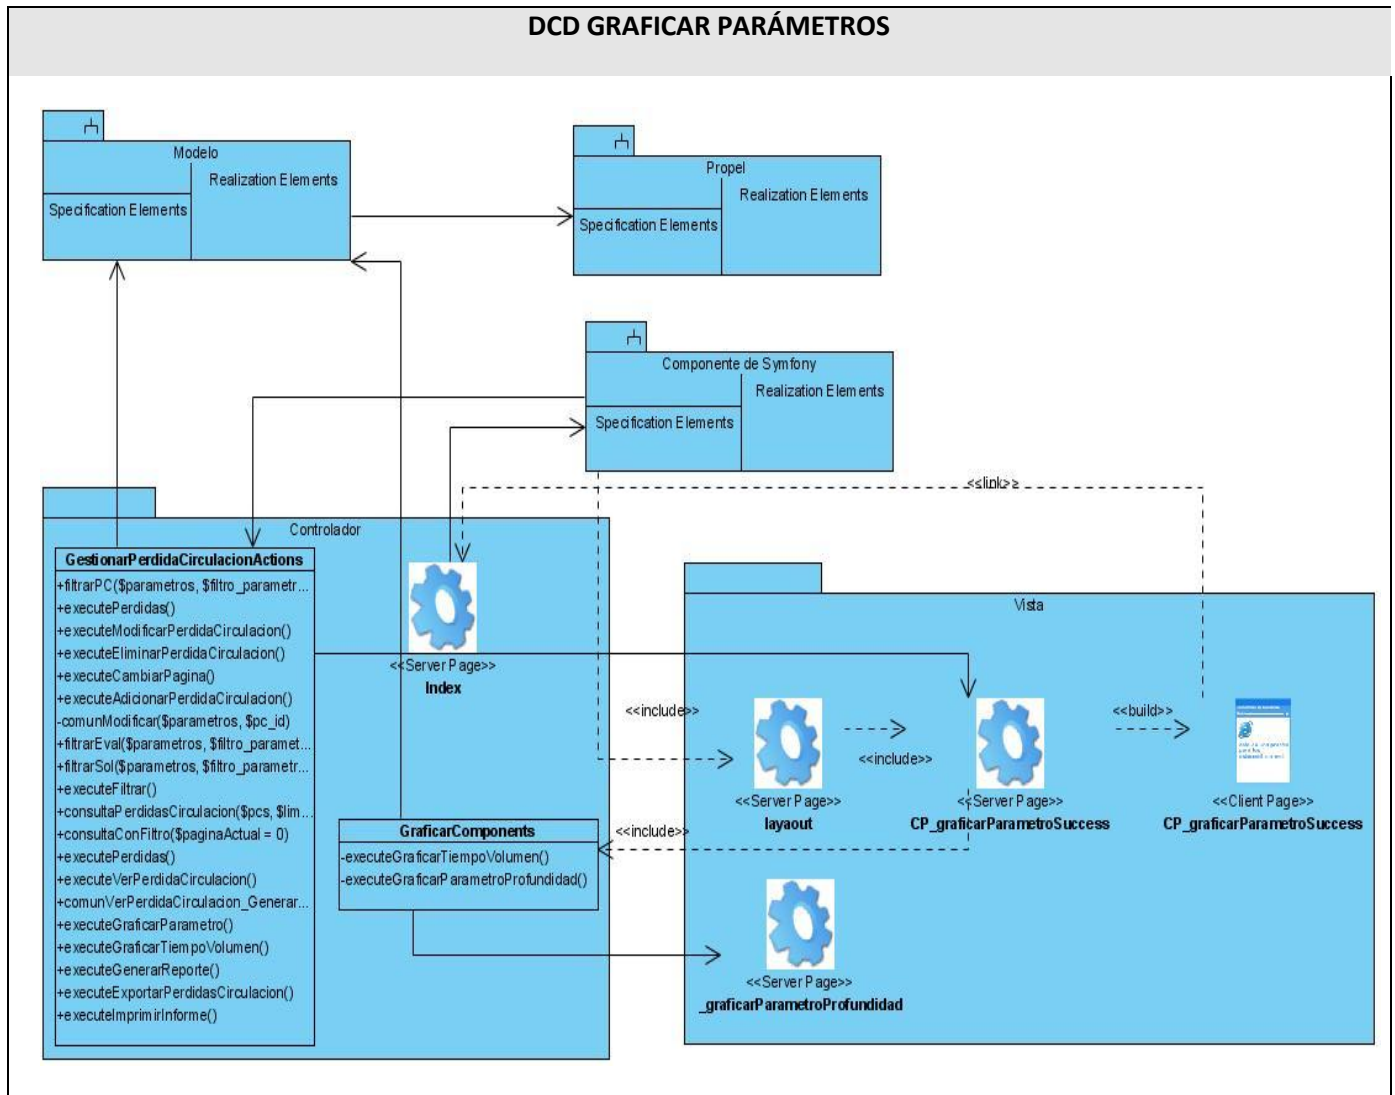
DCD GRAFICAR PARÁMETROS

Modelo
Realization Elements
Specification Elements

Propel
Realization Elements
Specification Elements

Componente de Symfony
Realization Elements
Specification Elements

<<link>>

Controlador

GestionarPerdidaCirculacionActions
+filtrarPC($parametros, $filtro_parametr...
+executePerdidas()
+executeModificarPerdidaCirculacion()
+executeEliminarPerdidaCirculacion()
+executeCambiarPagina()
+executeAdicionarPerdidaCirculacion()
-comunModificar($parametros, $pc_id)
+filtrarEval($parametros, $filtro_paramet...
+filtrarSol($parametros, $filtro_parametr...
+executeFiltrar()
+consultaPerdidasCirculacion($pcs, $lim...
+consultaConFiltro($paginaActual = 0)
+executePerdidas()
+executeVerPerdidaCirculacion()
+comunVerPerdidaCirculacion_Generar...
+executeGraficarParametro()
+executeGraficarTiempoVolumen()
+executeGenerarReporte()
+executeExportarPerdidasCirculacion()
+executeImprimirInforme()

<<Server Page>>
Index

GraficarComponents
-executeGraficarTiempoVolumen()
-executeGraficarParametroProfundidad()

<<include>>

Vista

<<include>>

<<Server Page>>
layaout

<<include>>

<<Server Page>>
CP_graficarParametroSuccess

<<build>>

<<Client Page>>
CP_graficarParametroSuccess

<<Server Page>>
_graficarParametroProfundidad